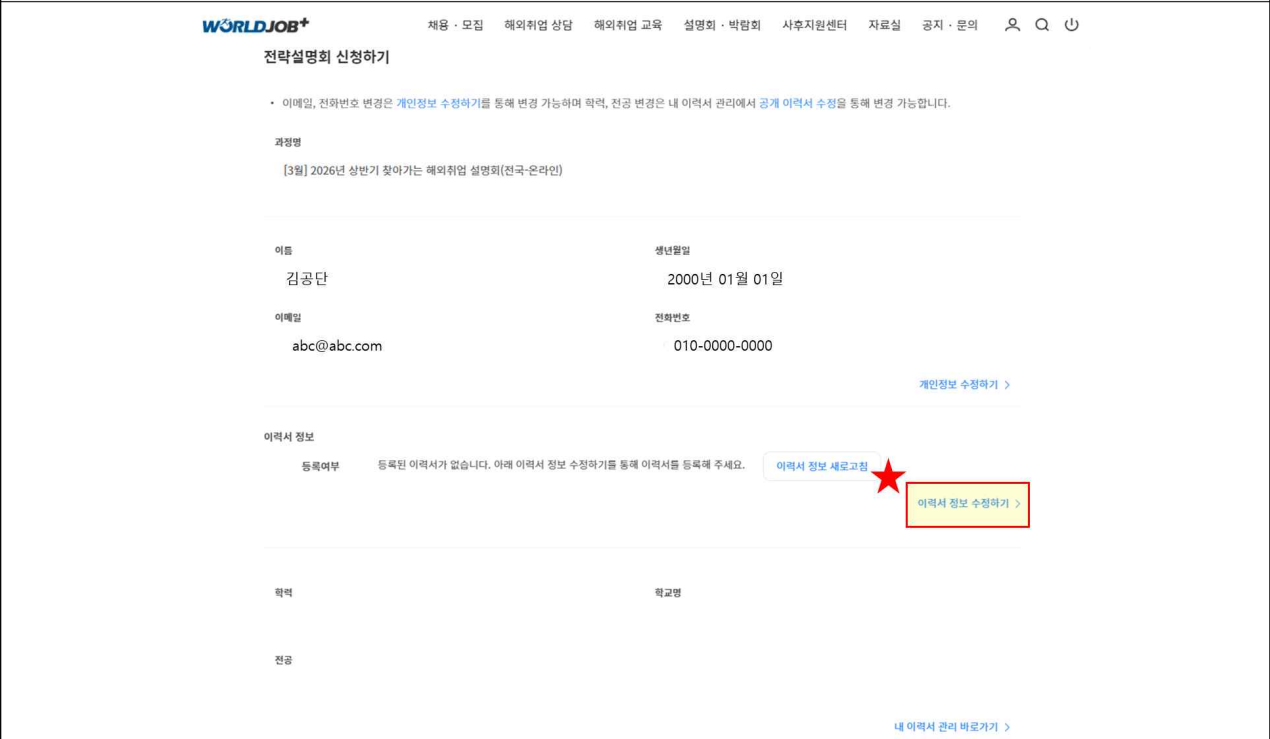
WORLDJOB+

채용 · 모집 해외취업 상담 해외취업 교육 설명회 · 박람회 사후지원센터 자료실 공지 · 문의

전략설명회 신청하기

• 이메일, 전화번호 변경은 개인정보 수정하기를 통해 변경 가능하며 학력, 전공 변경은 내 이력서 관리에서 공개 이력서 수정을 통해 변경 가능합니다.

과정명

[3월] 2026년 상반기 찾아가는 해외취업 설명회(전국-온라인)

이름

김공단

생년월일

2000년 01월 01일

이메일

abc@abc.com

전화번호

010-0000-0000

개인정보 수정하기 >

이력서 정보

등록여부

등록된 이력서가 없습니다. 아래 이력서 정보 수정하기를 통해 이력서를 등록해 주세요.

이력서 정보 새로고침

이력서 정보 수정하기 >

학력

학교명

전공

내 이력서 관리 바로가기 >